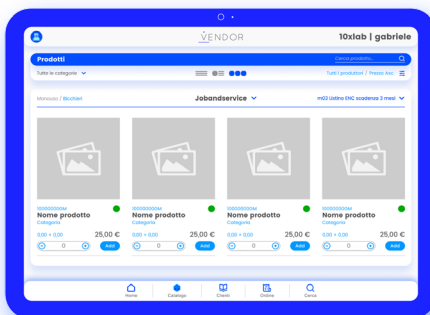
VENDOR

10xlab | gabriele

Prodotti

Cerca prodotto...

Tutte le categorie

Tutti i produttori | Prezzo listino

Monouso / Bicchieri

Jobandservice

m02 Listino ENC scadenza 3 mesi

1000000000M
Nome prodotto
Categoria
0,00 + 0,00
25,00 €
0
Add

1000000000M
Nome prodotto
Categoria
0,00 + 0,00
25,00 €
0
Add

1000000000M
Nome prodotto
Categoria
0,00 + 0,00
25,00 €
0
Add

1000000000M
Nome prodotto
Categoria
0,00 + 0,00
25,00 €
0
Add

Home

Catalogo

Clienti

Ordini

Cerca